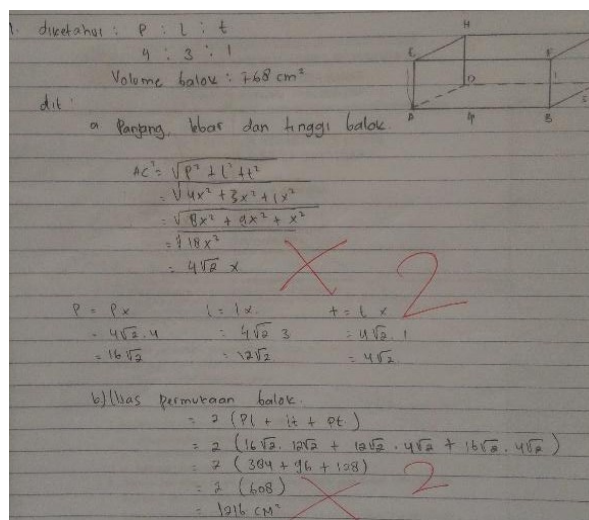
1. diketahui : P : l : t
4 : 3 : 1
Volume balok : 768 cm³
dit :
a. Panjang, lebar dan tinggi balok.

H
E F
D
A 4 B

$AC^2 = \sqrt{P^2 + l^2 + t^2}$
$= \sqrt{4x^2 + 3x^2 + 1x^2}$
$= \sqrt{8x^2 + 9x^2 + x^2}$
$= \sqrt{18x^2}$
$= 4\sqrt{2}\ x$

2

P = Px
$= 4\sqrt{2} \cdot 4$
$= 16\sqrt{2}$

l = lx
$= 4\sqrt{2} \cdot 3$
$= 12\sqrt{2}$

t = l x
$= 4\sqrt{2} \cdot 1$
$= 4\sqrt{2}$

b) luas permukaan balok.
= 2 (Pl + lt + Pt)
$= 2 (16\sqrt{2} \cdot 12\sqrt{2} + 12\sqrt{2} \cdot 4\sqrt{2} + 16\sqrt{2} \cdot 4\sqrt{2})$
= 2 (384 + 96 + 128)
= 2 (608)
= 1216 cm²

2